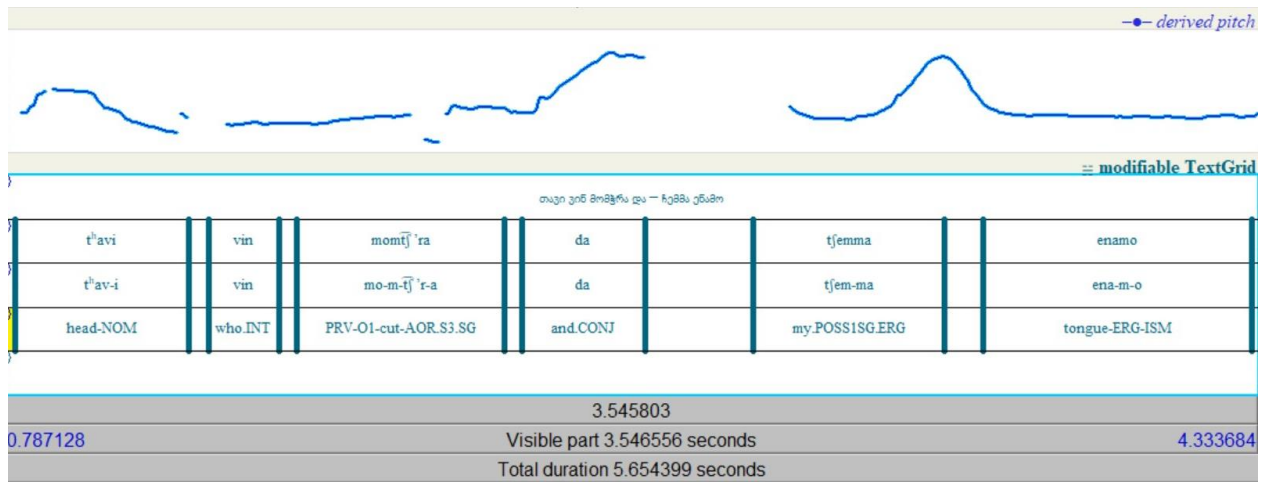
derived pitch

modifiable TextGrid

თავი ვინ მომჭრა და — ჩემმა ენამო

| tʰavi | vin | momt͡ʃʼra | da | tʃemma | enamo |
|---|---|---|---|---|---|
| tʰav-i | vin | mo-m-t͡ʃʼr-a | da | tʃem-ma | ena-m-o |
| head-NOM | who.INT | PRV-O1-cut-AOR.S3.SG | and.CONJ | my.POSS1SG.ERG | tongue-ERG-ISM |

3.545803

0.787128 Visible part 3.546556 seconds 4.333684

Total duration 5.654399 seconds